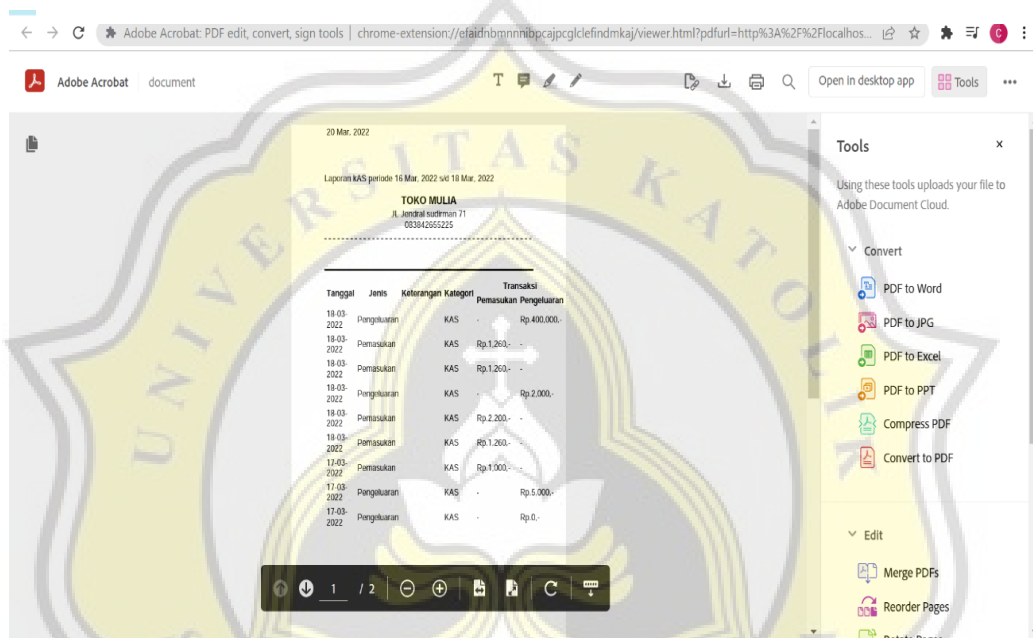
Adobe Acrobat: PDF edit, convert, sign tools | chrome-extension://efaidnbmnnnibpcajpcglclefindmkaj/viewer.html?pdfurl=http%3A%2F%2Flocalhos...

Adobe Acrobat document

Open in desktop app Tools

20 Mar. 2022

Laporan KAS periode 16 Mar. 2022 s/d 18 Mar. 2022

TOKO MULIA
Jl. Jendral sudirman 71
083842665225

| Tanggal | Jenis | Keterangan | Kategori | Transaksi Pemasukan | Transaksi Pengeluaran |
|---|---|---|---|---|---|
| 18-03-2022 | Pengeluaran | | KAS | - | Rp.400.000,- |
| 18-03-2022 | Pemasukan | | KAS | Rp.1.260,- | - |
| 18-03-2022 | Pemasukan | | KAS | Rp.1.260,- | - |
| 18-03-2022 | Pengeluaran | | KAS | - | Rp.2.000,- |
| 18-03-2022 | Pemasukan | | KAS | Rp.2.200,- | - |
| 18-03-2022 | Pemasukan | | KAS | Rp.1.260,- | - |
| 17-03-2022 | Pemasukan | | KAS | Rp.1.000,- | - |
| 17-03-2022 | Pengeluaran | | KAS | - | Rp.5.000,- |
| 17-03-2022 | Pengeluaran | | KAS | - | Rp.0,- |

1 / 2

Tools

Using these tools uploads your file to Adobe Document Cloud.

Convert
PDF to Word
PDF to JPG
PDF to Excel
PDF to PPT
Compress PDF
Convert to PDF

Edit
Merge PDFs
Reorder Pages